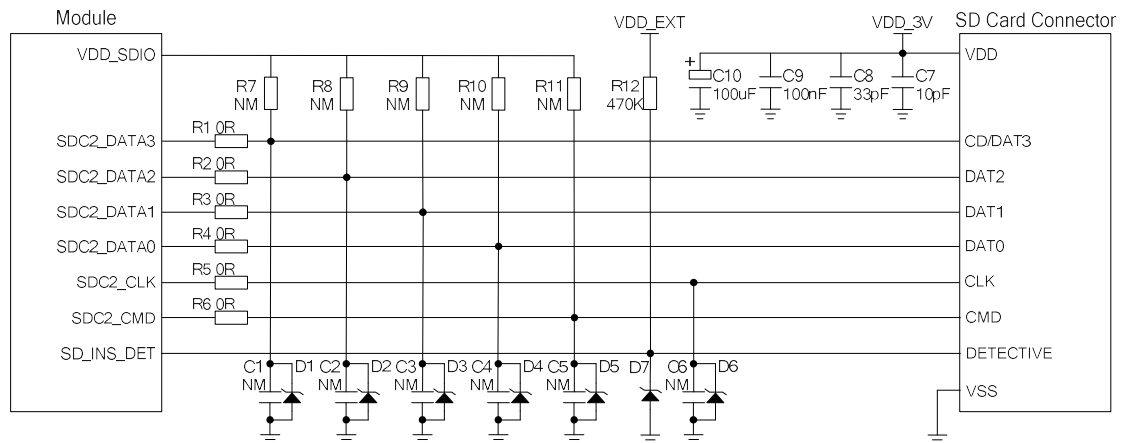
Module

VDD_SDIO

SDC2_DATA3

SDC2_DATA2

SDC2_DATA1

SDC2_DATA0

SDC2_CLK

SDC2_CMD

SD_INS_DET

R1 0R

R2 0R

R3 0R

R4 0R

R5 0R

R6 0R

R7 NM

R8 NM

R9 NM

R10 NM

R11 NM

VDD_EXT

R12 470K

C1 NM

D1

C2 NM

D2

C3 NM

D3

C4 NM

D4

C5 NM

D5

D7

C6 NM

D6

VDD_3V

+

C10 100uF

C9 100nF

C8 33pF

C7 10pF

SD Card Connector

VDD

CD/DAT3

DAT2

DAT1

DAT0

CLK

CMD

DETECTIVE

VSS